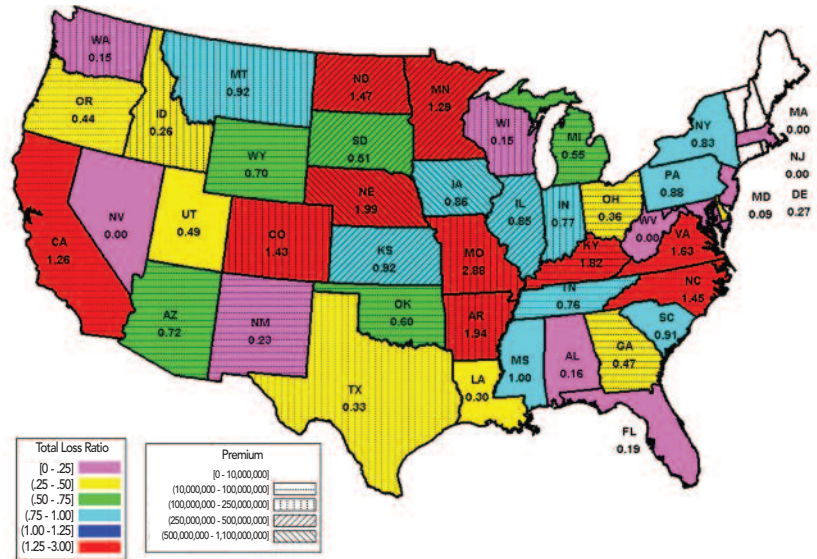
WA
0.15

MT
0.92

ND
1.47

MN
1.29

OR
0.44

ID
0.26

SD
0.51

WI
0.15

MI
0.55

NY
0.83

MA
0.00

NJ
0.00

WY
0.70

IA
0.86

PA
0.88

MD
0.09

DE
0.27

NE
1.99

IL
0.85

IN
0.77

OH
0.36

NV
0.00

UT
0.49

CO
1.43

WV
0.00

VA
1.63

CA
1.26

KS
0.92

MO
2.88

KY
1.82

NC
1.45

TN
0.76

AZ
0.72

NM
0.23

OK
0.60

AR
1.94

SC
0.91

MS
1.00

AL
0.16

GA
0.47

TX
0.33

LA
0.30

FL
0.19

Total Loss Ratio
[0 - .25]
(.25 - .50]
(.50 - .75]
(.75 - 1.00]
(1.00 - 1.25]
(1.25 - 3.00]

Premium
[0 - 10,000,000]
(10,000,000 - 100,000,000]
(100,000,000 - 250,000,000]
(250,000,000 - 500,000,000]
(500,000,000 - 1,100,000,000]